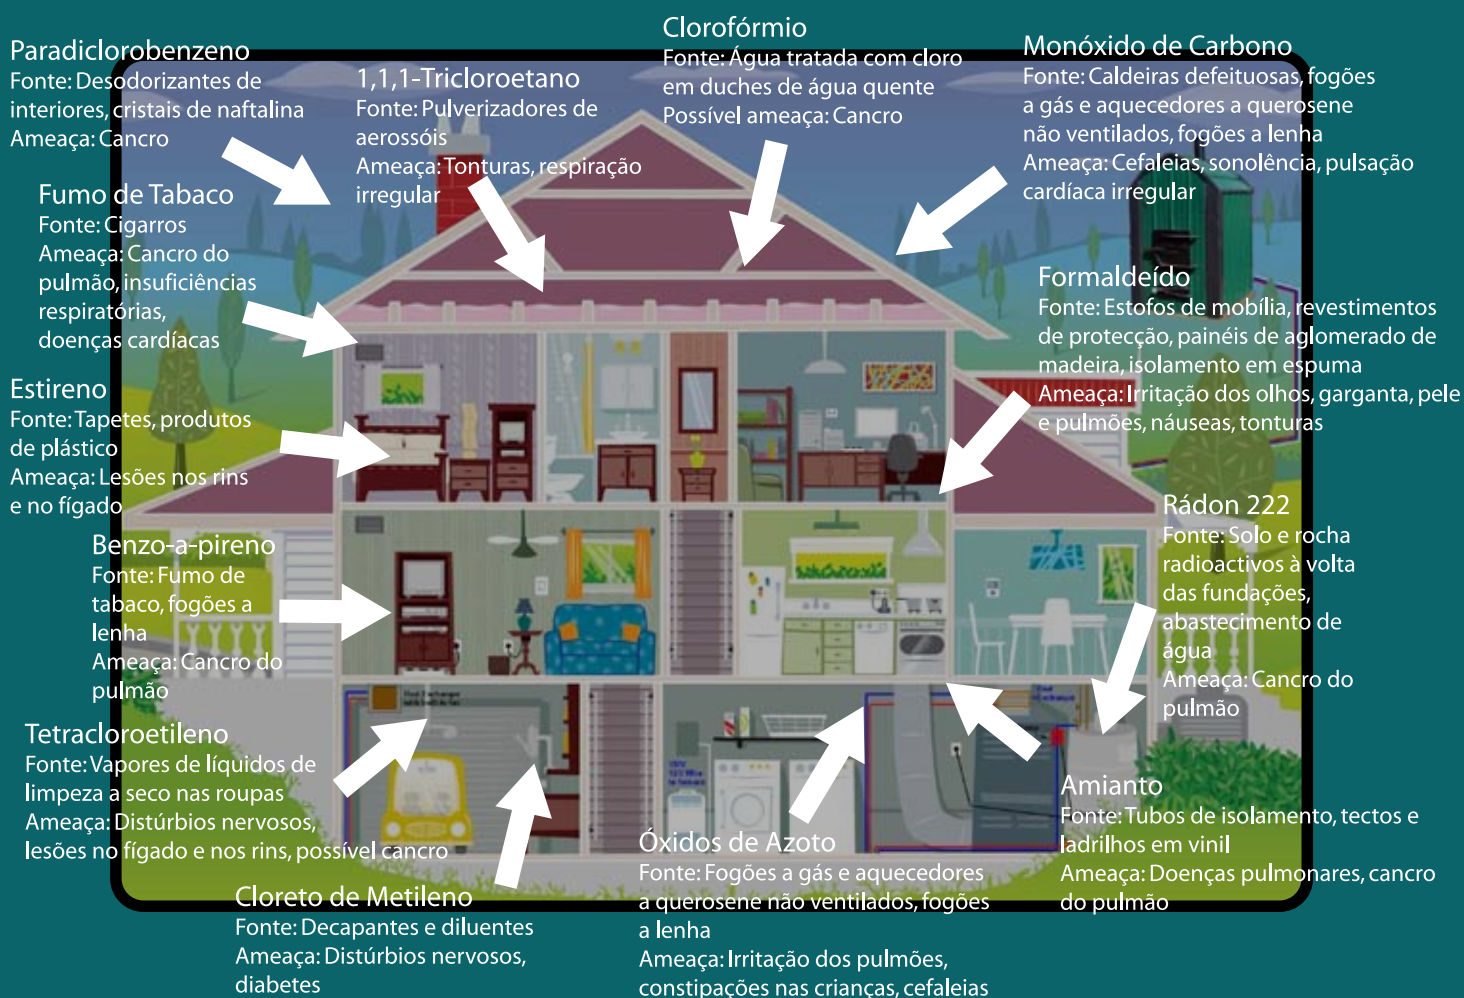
Paradiclorobenzeno
Fonte: Desodorizantes de interiores, cristais de naftalina
Ameaça: Cancro

1,1,1-Tricloroetano
Fonte: Pulverizadores de aerossóis
Ameaça: Tonturas, respiração irregular

Clorofórmio
Fonte: Água tratada com cloro em duches de água quente
Possível ameaça: Cancro

Monóxido de Carbono
Fonte: Caldeiras defeituosas, fogões a gás e aquecedores a querosene não ventilados, fogões a lenha
Ameaça: Cefaleias, sonolência, pulsação cardíaca irregular

Fumo de Tabaco
Fonte: Cigarros
Ameaça: Cancro do pulmão, insuficiências respiratórias, doenças cardíacas

Formaldeído
Fonte: Estofos de mobília, revestimentos de protecção, painéis de aglomerado de madeira, isolamento em espuma
Ameaça: Irritação dos olhos, garganta, pele e pulmões, náuseas, tonturas

Estireno
Fonte: Tapetes, produtos de plástico
Ameaça: Lesões nos rins e no fígado

Benzo-a-pireno
Fonte: Fumo de tabaco, fogões a lenha
Ameaça: Cancro do pulmão

Rádon 222
Fonte: Solo e rocha radioactivos à volta das fundações, abastecimento de água
Ameaça: Cancro do pulmão

Tetracloroetileno
Fonte: Vapores de líquidos de limpeza a seco nas roupas
Ameaça: Distúrbios nervosos, lesões no fígado e nos rins, possível cancro

Amianto
Fonte: Tubos de isolamento, tectos e ladrilhos em vinil
Ameaça: Doenças pulmonares, cancro do pulmão

Óxidos de Azoto
Fonte: Fogões a gás e aquecedores a querosene não ventilados, fogões a lenha
Ameaça: Irritação dos pulmões, constipações nas crianças, cefaleias

Cloreto de Metileno
Fonte: Decapantes e diluentes
Ameaça: Distúrbios nervosos, diabetes